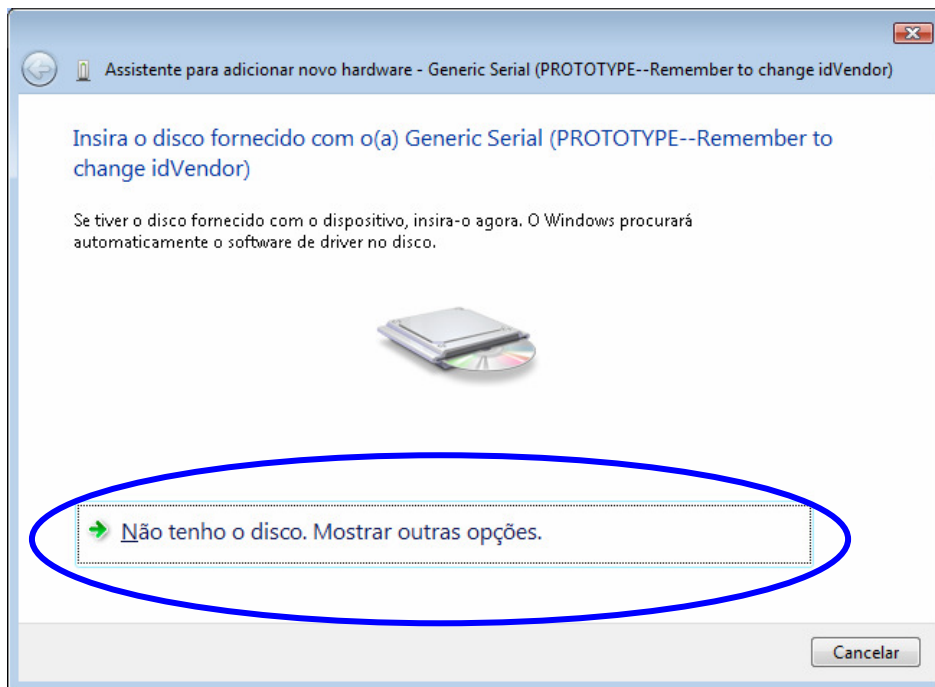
Assistente para adicionar novo hardware - Generic Serial (PROTOTYPE--Remember to change idVendor)

Insira o disco fornecido com o(a) Generic Serial (PROTOTYPE--Remember to change idVendor)

Se tiver o disco fornecido com o dispositivo, insira-o agora. O Windows procurará automaticamente o software de driver no disco.

Não tenho o disco. Mostrar outras opções.

Cancelar